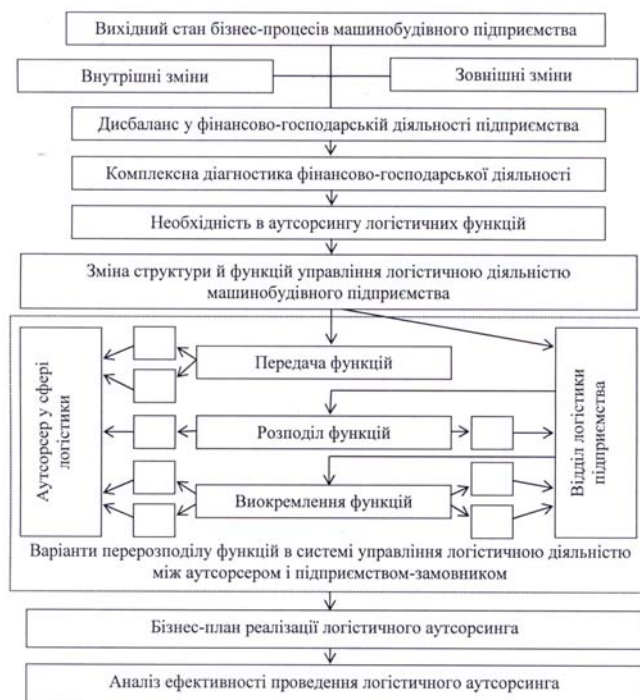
Вихідний стан бізнес-процесів машинобудівного підприємства

Внутрішні зміни

Зовнішні зміни

Дисбаланс у фінансово-господарській діяльності підприємства

Комплексна діагностика фінансово-господарської діяльності

Необхідність в аутсорсингу логістичних функцій

Зміна структури й функцій управління логістичною діяльністю машинобудівного підприємства

Аутсорсер у сфері логістики

Передача функцій

Розподіл функцій

Виокремлення функцій

Відділ логістики підприємства

Варіанти перерозподілу функцій в системі управління логістичною діяльністю між аутсорсером і підприємством-замовником

Бізнес-план реалізації логістичного аутсорсинга

Аналіз ефективності проведення логістичного аутсорсинга